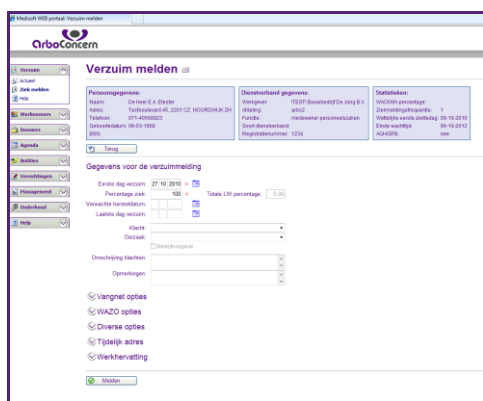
Medicsoft WEB portaal: Verzuim melden

ArboConcern

Verzuim
Actueel
Ziek melden
Help
Werknemers
Dossiers
Agenda
Notities
Verrichtingen
Management
Onderhoud
Help

Verzuim melden

Persoonsgegevens:
Naam: De heer E.A. Bleeker
Adres: Testboulevard 45, 2201 CZ NOORDWIJK ZH
Telefoon: 071-40566823
Geboortedatum: 08-03-1968
BSN:

Dienstverband gegevens:
Werkgever: [TEST] Bouwbedrijf De Jong B.V.
Afdeling: arbo2
Functie: medewerker personeelszaken
Soort dienstverband:
Registratienummer: 1234

Statistieken:
WAO/WIA percentage:
Ziekmeldingsfrequentie: 1
Wettelijke eerste ziektedag: 09-10-2010
Einde wachttijd: 06-10-2012
AGH/SFB: nee

Terug

Gegevens voor de verzuimmelding

Eerste dag verzuim: 27 10 2010
Percentage ziek: 100
Totale LW percentage: 0.00
Verwachte hersteldatum:
Laatste dag verzuim:
Klacht:
Oorzaak:
Bedrijfsongeval
Omschrijving klachten:
Opmerkingen:

Vangnet opties
WAZO opties
Diverse opties
Tijdelijk adres
Werkhervatting

Melden